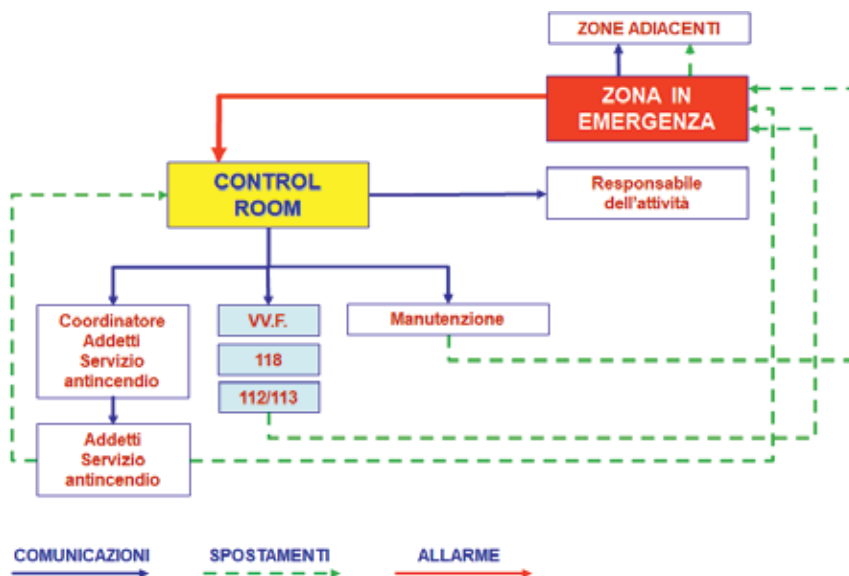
ZONE ADIACENTI

ZONA IN EMERGENZA

CONTROL ROOM

Responsabile dell'attività

Coordinatore Addetti Servizio antincendio

VV.F.

118

112/113

Manutenzione

Addetti Servizio antincendio

COMUNICAZIONI

SPOSTAMENTI

ALLARME